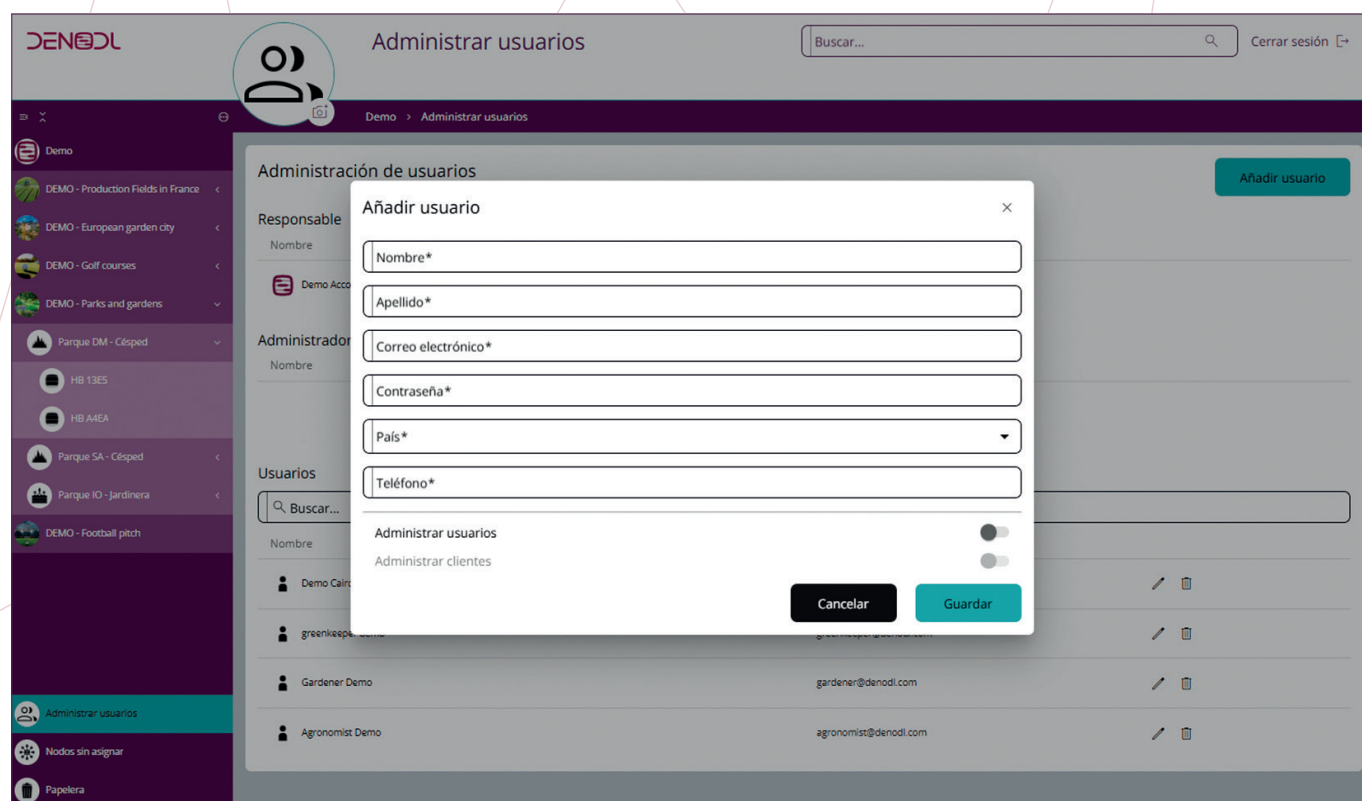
DENODL

Administrar usuarios

Buscar...

Cerrar sesión

Demo > Administrar usuarios

Demo

DEMO - Production Fields in France

DEMO - European garden city

DEMO - Golf courses

DEMO - Parks and gardens

Parque DM - Césped

HB 13E5

HB A4EA

Parque SA - Césped

Parque IO - Jardinera

DEMO - Football pitch

Administrar usuarios

Nodos sin asignar

Papelera

Administración de usuarios

Añadir usuario

Responsable

Nombre

Demo Acco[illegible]

Administrador

Nombre

Usuarios

Buscar...

Nombre

Demo Cair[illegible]

greenkeeper Demo

Gardener Demo

gardener@denodl.com

Agronomist Demo

agronomist@denodl.com

Añadir usuario

Nombre*

Apellido*

Correo electrónico*

Contraseña*

País*

Teléfono*

Administrar usuarios

Administrar clientes

Cancelar

Guardar